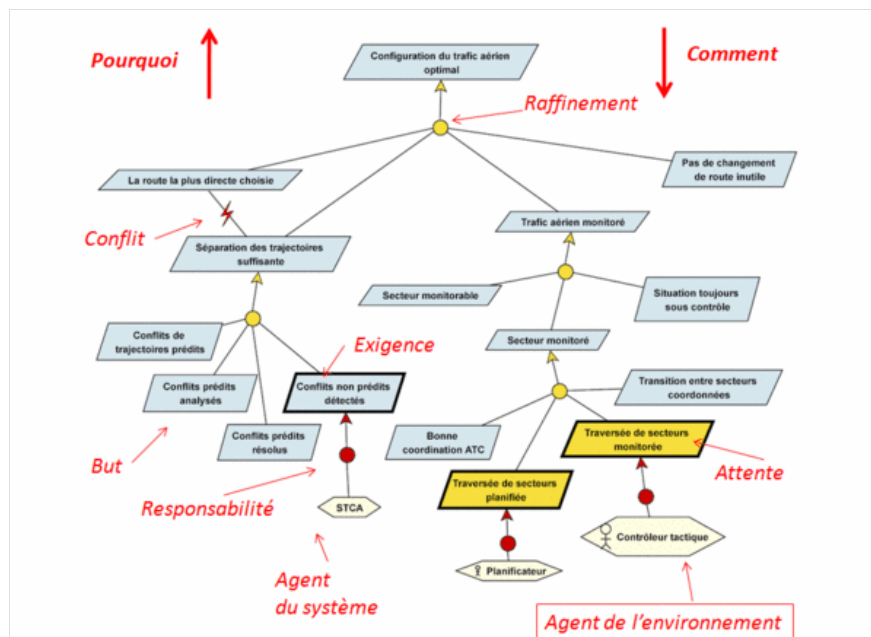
Pourquoi

Comment

Configuration du trafic aérien optimal

Raffinement

La route la plus directe choisie

Pas de changement de route inutile

Conflit

Séparation des trajectoires suffisante

Trafic aérien monitoré

Secteur monitorable

Situation toujours sous contrôle

Conflits de trajectoires prédits

Exigence

Secteur monitoré

Conflits prédits analysés

Conflits non prédits détectés

Transition entre secteurs coordonnées

Bonne coordination ATC

Traversée de secteurs monitorée

But

Conflits prédits résolus

Attente

Traversée de secteurs planifiée

Responsabilité

STCA

Contrôleur tactique

Planificateur

Agent du système

Agent de l'environnement